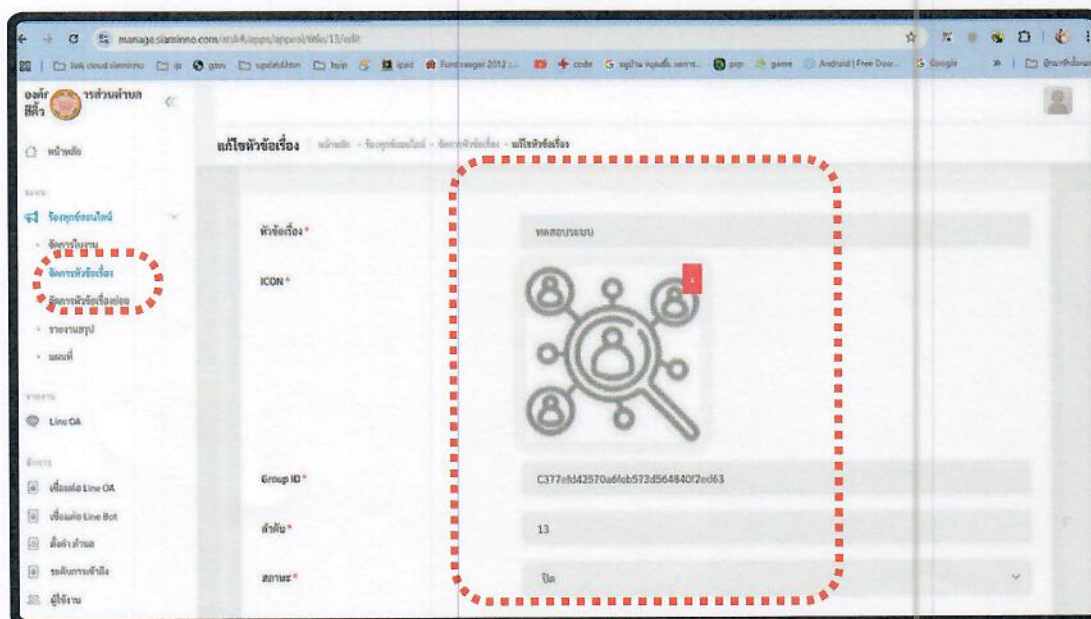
manage.siaminno.com/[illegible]/apps/appeal/title/13/edit

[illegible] | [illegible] | gov | update.htm | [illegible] | ipad | Fundranger 2012 | code | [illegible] | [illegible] | game | Android | Free Dow... | Google | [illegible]

องค์การบริหารส่วนตำบล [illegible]

หน้าหลัก

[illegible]

ร้องทุกข์ออนไลน์

จัดการใบงาน

จัดการหัวข้อเรื่อง

จัดการหัวข้อเรื่องย่อย

รายงานสรุป

แผนที่

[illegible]

Line OA

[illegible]

เชื่อมต่อ Line OA

เชื่อมต่อ Line Bot

ตั้งค่า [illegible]

ระดับการเข้าถึง

ผู้ใช้งาน

แก้ไขหัวข้อเรื่อง หน้าหลัก - ร้องทุกข์ออนไลน์ - จัดการหัวข้อเรื่อง - แก้ไขหัวข้อเรื่อง

หัวข้อเรื่อง * ทดสอบระบบ

ICON *

Group ID * C377efd42570a6feb573d564840f2ed63

ลำดับ * 13

สถานะ * ปิด